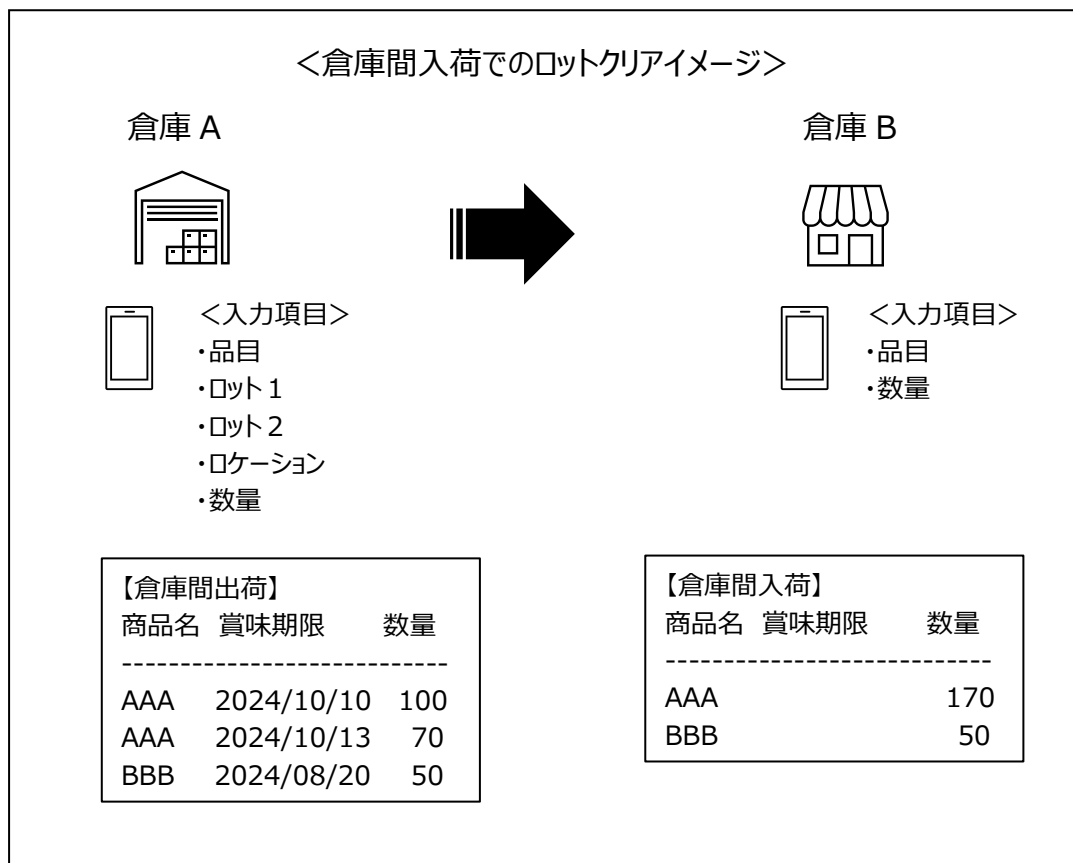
<倉庫間入荷でのロットクリアイメージ>

倉庫 A

倉庫 B

<入力項目>
・品目
・ロット１
・ロット２
・ロケーション
・数量

<入力項目>
・品目
・数量

【倉庫間出荷】
商品名 賞味期限 数量
----------------------------
AAA 2024/10/10 100
AAA 2024/10/13 70
BBB 2024/08/20 50

【倉庫間入荷】
商品名 賞味期限 数量
----------------------------
AAA 170
BBB 50